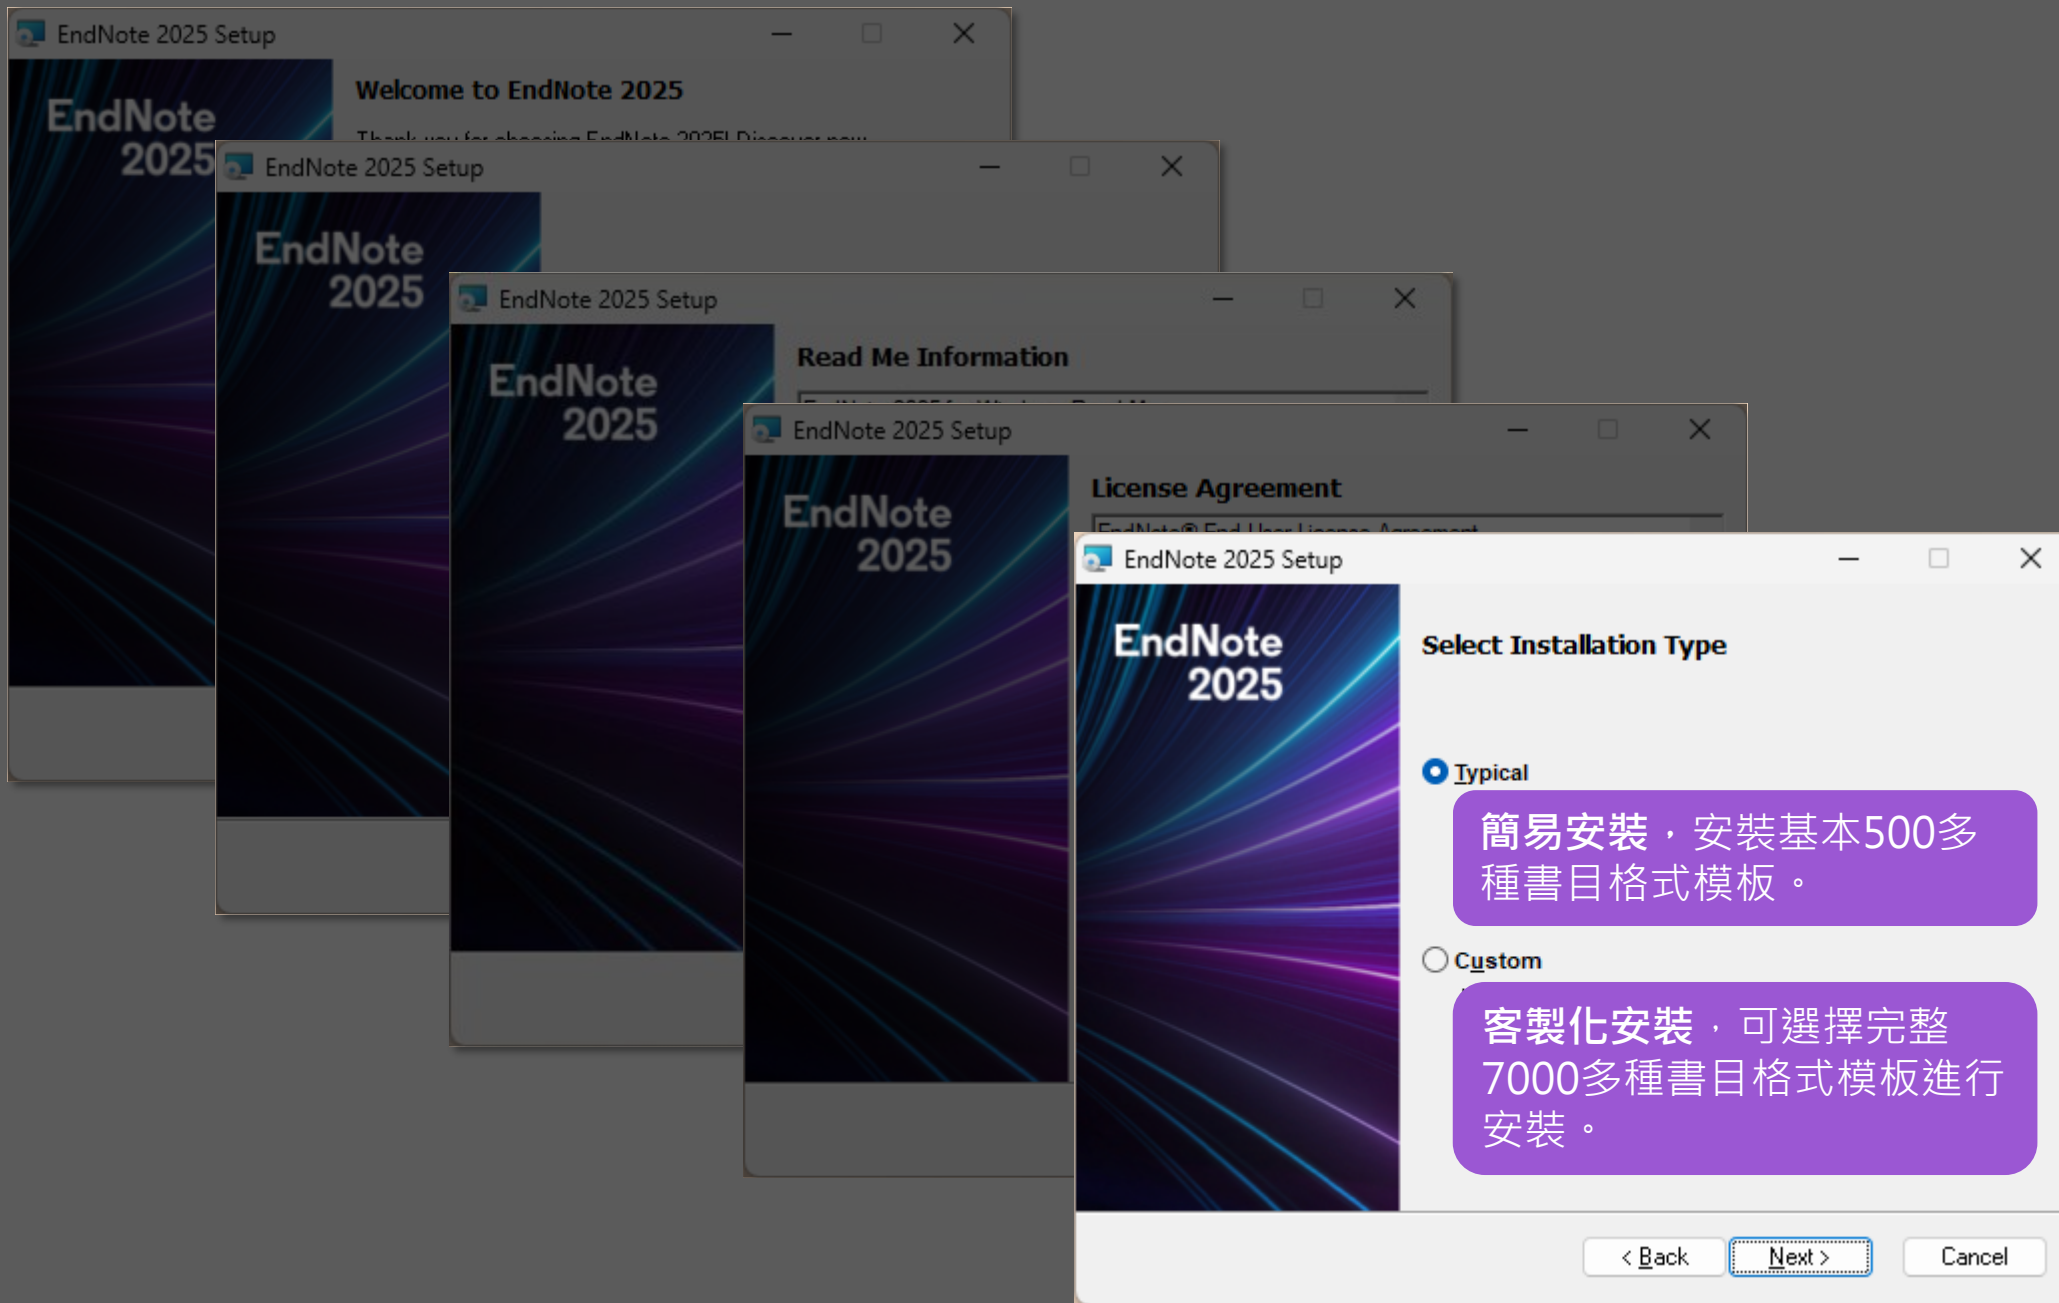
EndNote 2025 Setup

EndNote 2025

Welcome to EndNote 2025

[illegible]

EndNote 2025 Setup

EndNote 2025

EndNote 2025 Setup

EndNote 2025

Read Me Information

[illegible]

EndNote 2025 Setup

EndNote 2025

License Agreement

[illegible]

EndNote 2025 Setup

EndNote 2025

Select Installation Type

Typical

簡易安裝，安裝基本500多種書目格式模板。

Custom

客製化安裝，可選擇完整7000多種書目格式模板進行安裝。

< Back

Next >

Cancel